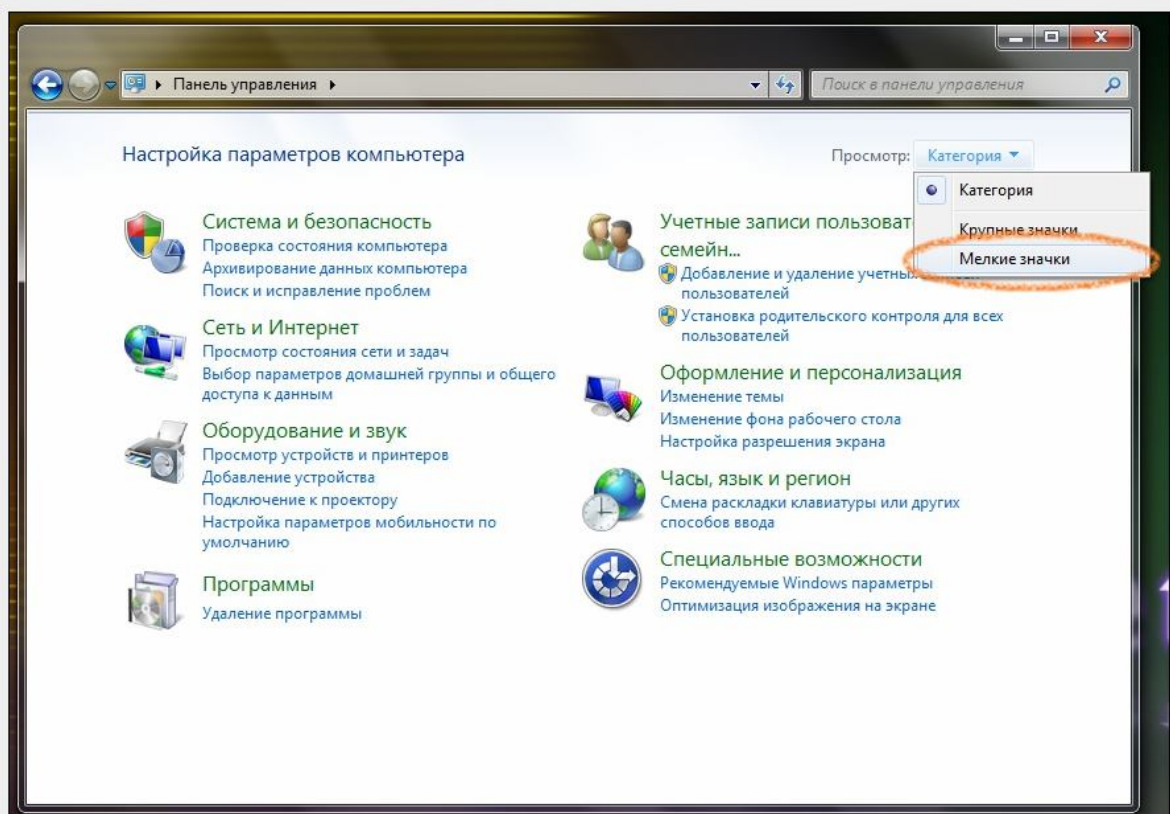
▸ Панель управления ▸

Поиск в панели управления

Настройка параметров компьютера

Просмотр: Категория ▾

Категория

Крупные значки

Мелкие значки

Система и безопасность
Проверка состояния компьютера
Архивирование данных компьютера
Поиск и исправление проблем

Сеть и Интернет
Просмотр состояния сети и задач
Выбор параметров домашней группы и общего доступа к данным

Оборудование и звук
Просмотр устройств и принтеров
Добавление устройства
Подключение к проектору
Настройка параметров мобильности по умолчанию

Программы
Удаление программы

Учетные записи пользоват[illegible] семейн...
Добавление и удаление учетны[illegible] пользователей
Установка родительского контроля для всех пользователей

Оформление и персонализация
Изменение темы
Изменение фона рабочего стола
Настройка разрешения экрана

Часы, язык и регион
Смена раскладки клавиатуры или других способов ввода

Специальные возможности
Рекомендуемые Windows параметры
Оптимизация изображения на экране